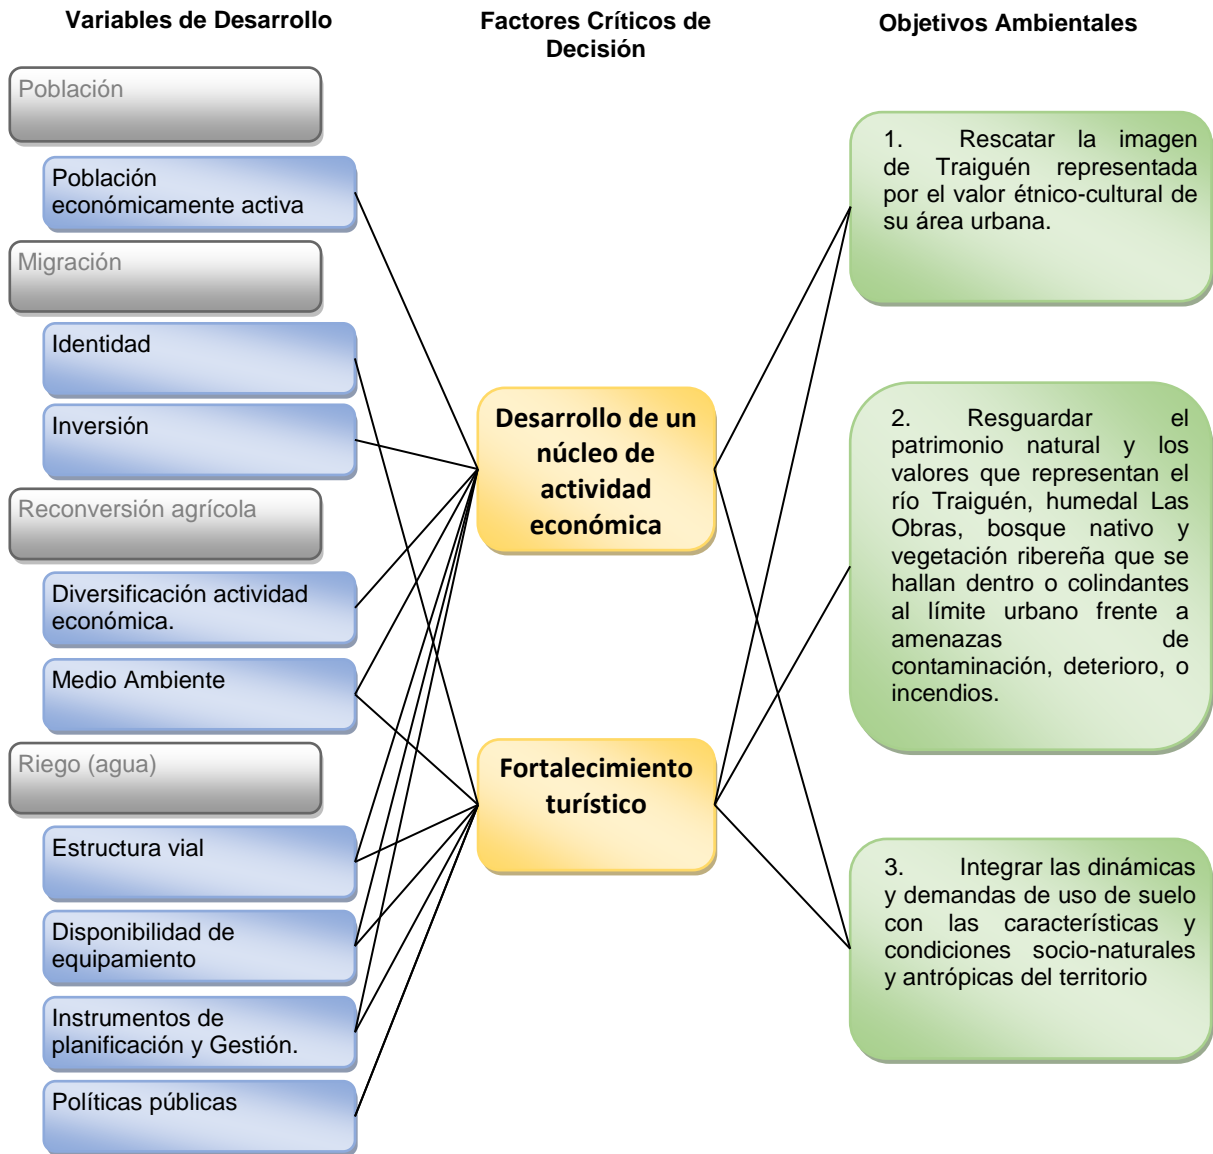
Variables de Desarrollo

Factores Críticos de Decisión

Objetivos Ambientales

Población

Población económicamente activa

Migración

Identidad

Inversión

Reconversión agrícola

Diversificación actividad económica.

Medio Ambiente

Riego (agua)

Estructura vial

Disponibilidad de equipamiento

Instrumentos de planificación y Gestión.

Políticas públicas

Desarrollo de un núcleo de actividad económica

Fortalecimiento turístico

1. Rescatar la imagen de Traiguén representada por el valor étnico-cultural de su área urbana.

2. Resguardar el patrimonio natural y los valores que representan el río Traiguén, humedal Las Obras, bosque nativo y vegetación ribereña que se hallan dentro o colindantes al límite urbano frente a amenazas de contaminación, deterioro, o incendios.

3. Integrar las dinámicas y demandas de uso de suelo con las características y condiciones socio-naturales y antrópicas del territorio